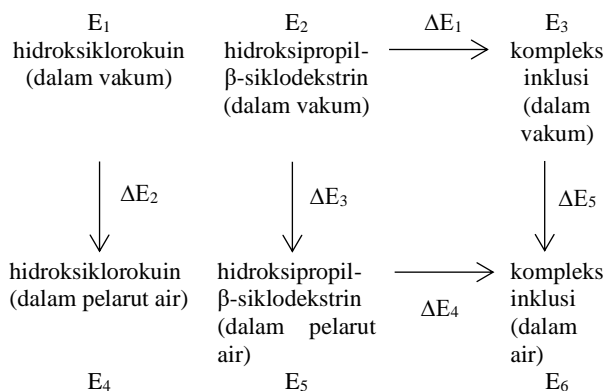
$E_1$
hidroksiklorokuin
(dalam vakum)

$E_2$
hidroksipropil-β-siklodekstrin
(dalam vakum)

$\Delta E_1$

$E_3$
kompleks inklusi
(dalam vakum)

$\Delta E_2$

$\Delta E_3$

$\Delta E_5$

hidroksiklorokuin
(dalam pelarut air)

hidroksipropil-β-siklodekstrin
(dalam pelarut air)

$\Delta E_4$

kompleks inklusi
(dalam air)

$E_4$

$E_5$

$E_6$